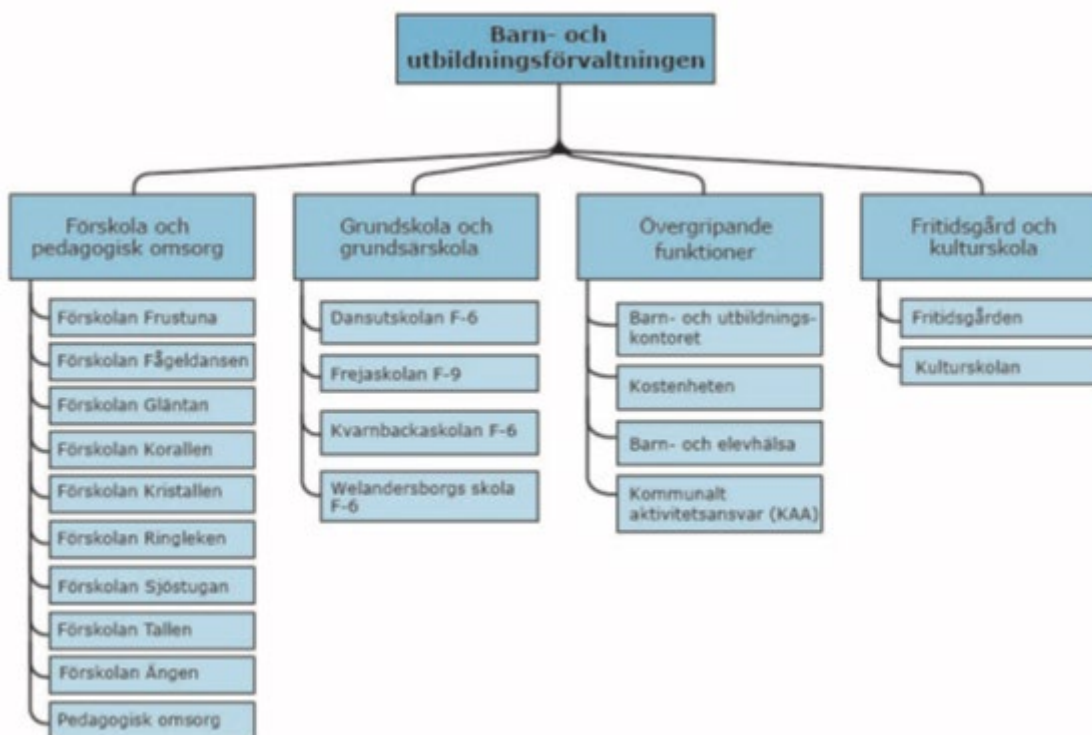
Barn- och utbildningsförvaltningen

Förskola och pedagogisk omsorg

Förskolan Frustuna

Förskolan Fågeldansen

Förskolan Gläntan

Förskolan Korallen

Förskolan Kristallen

Förskolan Ringleken

Förskolan Sjöstugan

Förskolan Tallen

Förskolan Ängen

Pedagogisk omsorg

Grundskola och grundsärskola

Dansutskolan F-6

Frejaskolan F-9

Kvarnbackaskolan F-6

Welandersborgs skola F-6

Övergripande funktioner

Barn- och utbildningskontoret

Kostenheten

Barn- och elevhälsa

Kommunalt aktivitetsansvar (KAA)

Fritidsgård och kulturskola

Fritidsgården

Kulturskolan